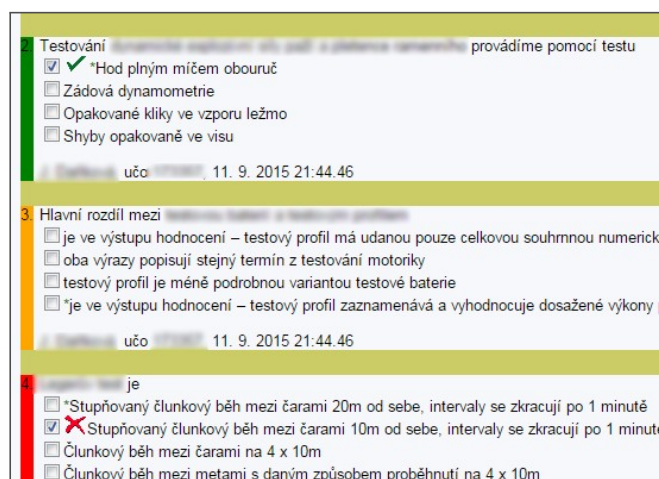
2. Testování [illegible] provádíme pomocí testu

*Hod plným míčem obouruč

Zádová dynamometrie

Opakované kliky ve vzporu ležmo

Shyby opakovaně ve visu

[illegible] učo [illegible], 11. 9. 2015 21:44.46

3. Hlavní rozdíl mezi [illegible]

je ve výstupu hodnocení – testový profil má udanou pouze celkovou souhrnnou numerick

oba výrazy popisují stejný termín z testování motoriky

testový profil je méně podrobnou variantou testové baterie

*je ve výstupu hodnocení – testový profil zaznamenává a vyhodnocuje dosažené výkony

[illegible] učo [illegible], 11. 9. 2015 21:44.46

4. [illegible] je

*Stupňovaný člunkový běh mezi čarami 20m od sebe, intervaly se zkracují po 1 minutě

Stupňovaný člunkový běh mezi čarami 10m od sebe, intervaly se zkracují po 1 minute

Člunkový běh mezi čarami na 4 x 10m

Člunkový běh mezi metami s daným způsobem proběhnutí na 4 x 10m